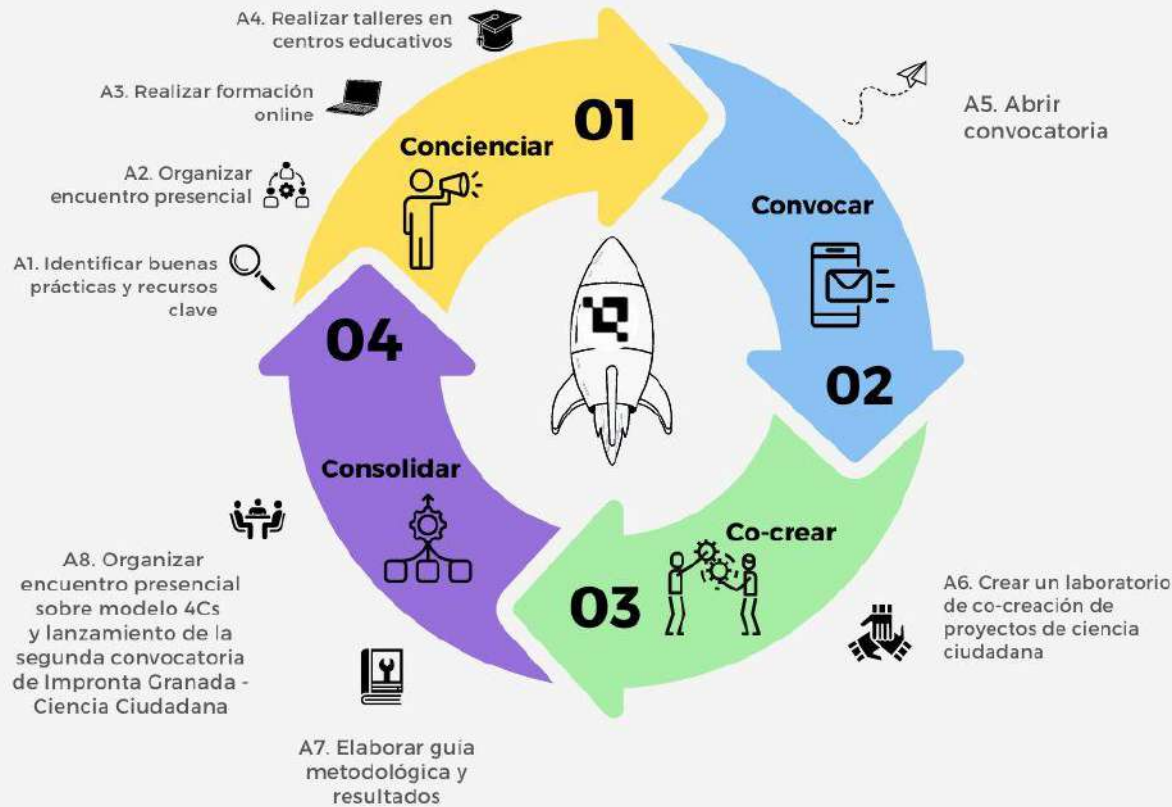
A4. Realizar talleres en centros educativos

A3. Realizar formación online

A2. Organizar encuentro presencial

A1. Identificar buenas prácticas y recursos clave

01

Concienciar

A5. Abrir convocatoria

Convocar

02

04

Consolidar

Co-crear

03

A8. Organizar encuentro presencial sobre modelo 4Cs y lanzamiento de la segunda convocatoria de Impronta Granada - Ciencia Ciudadana

A6. Crear un laboratorio de co-creación de proyectos de ciencia ciudadana

A7. Elaborar guia metodológica y resultados